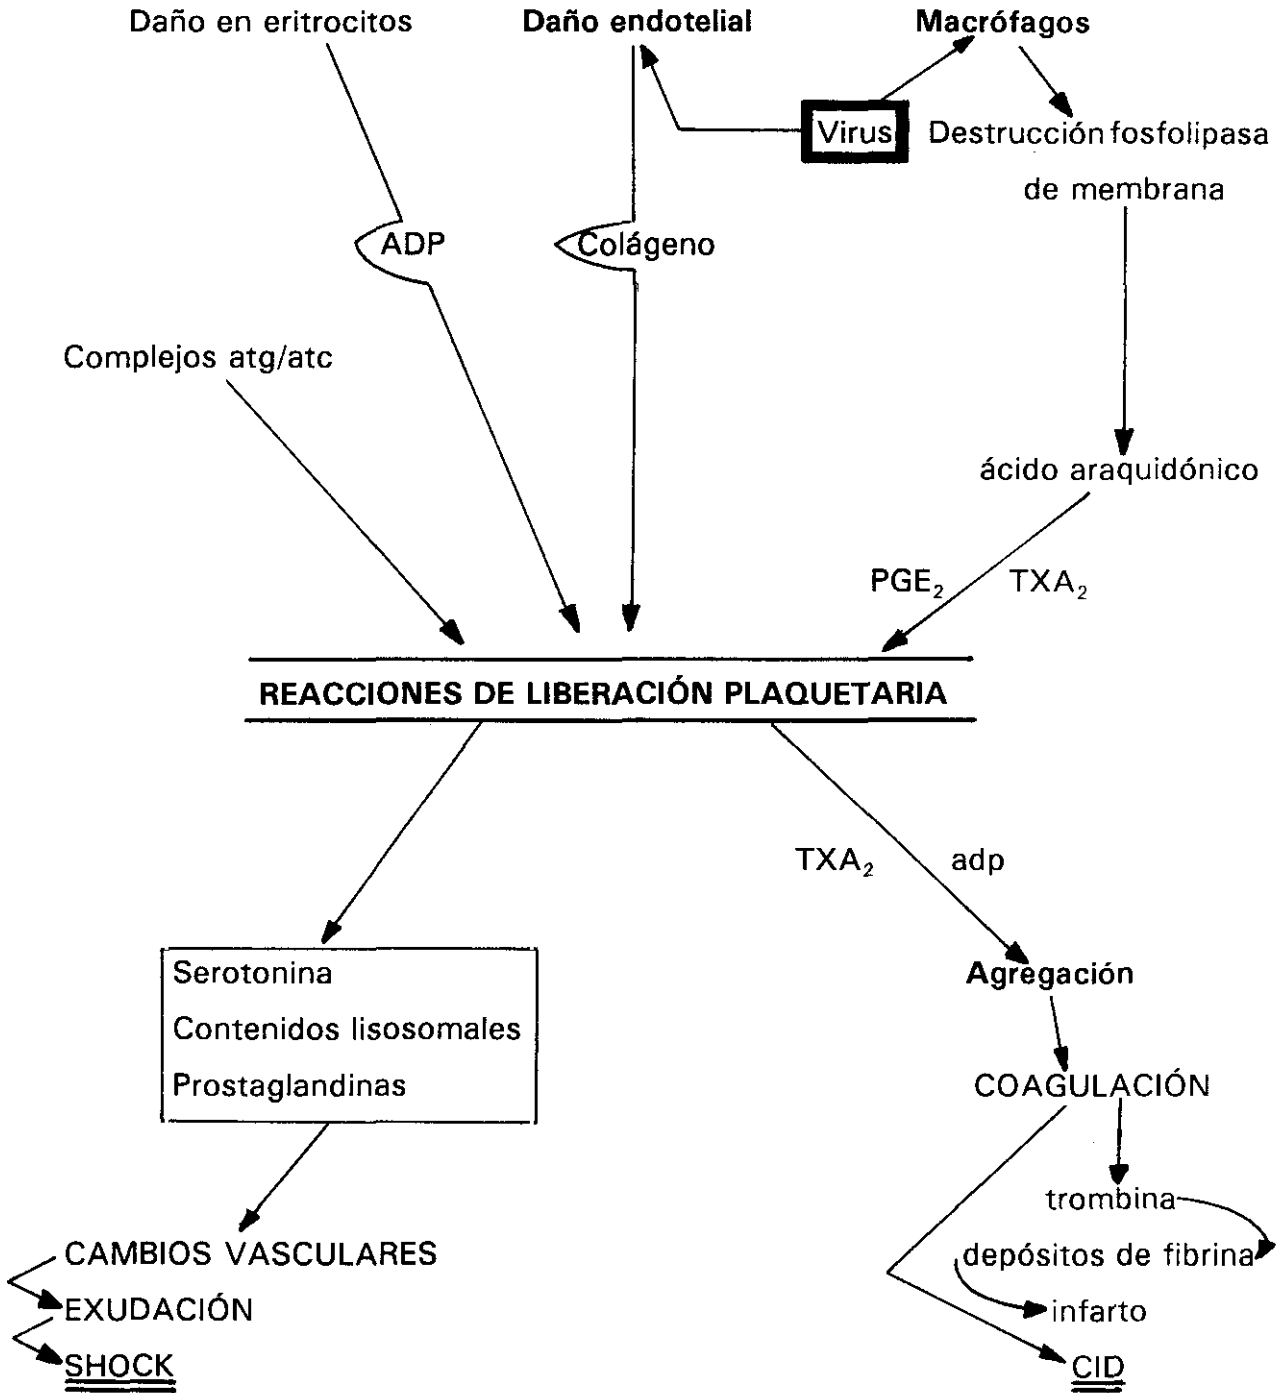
Daño en eritrocitos

Daño endotelial

Macrófagos

Virus

Destrucción fosfolipasa de membrana

ADP

Colágeno

Complejos atg/atc

ácido araquidónico

$PGE_2$ $TXA_2$

REACCIONES DE LIBERACIÓN PLAQUETARIA

$TXA_2$ adp

Serotonina
Contenidos lisosomales
Prostaglandinas

Agregación

COAGULACIÓN

trombina

depósitos de fibrina

infarto

CAMBIOS VASCULARES
EXUDACIÓN
SHOCK

CID